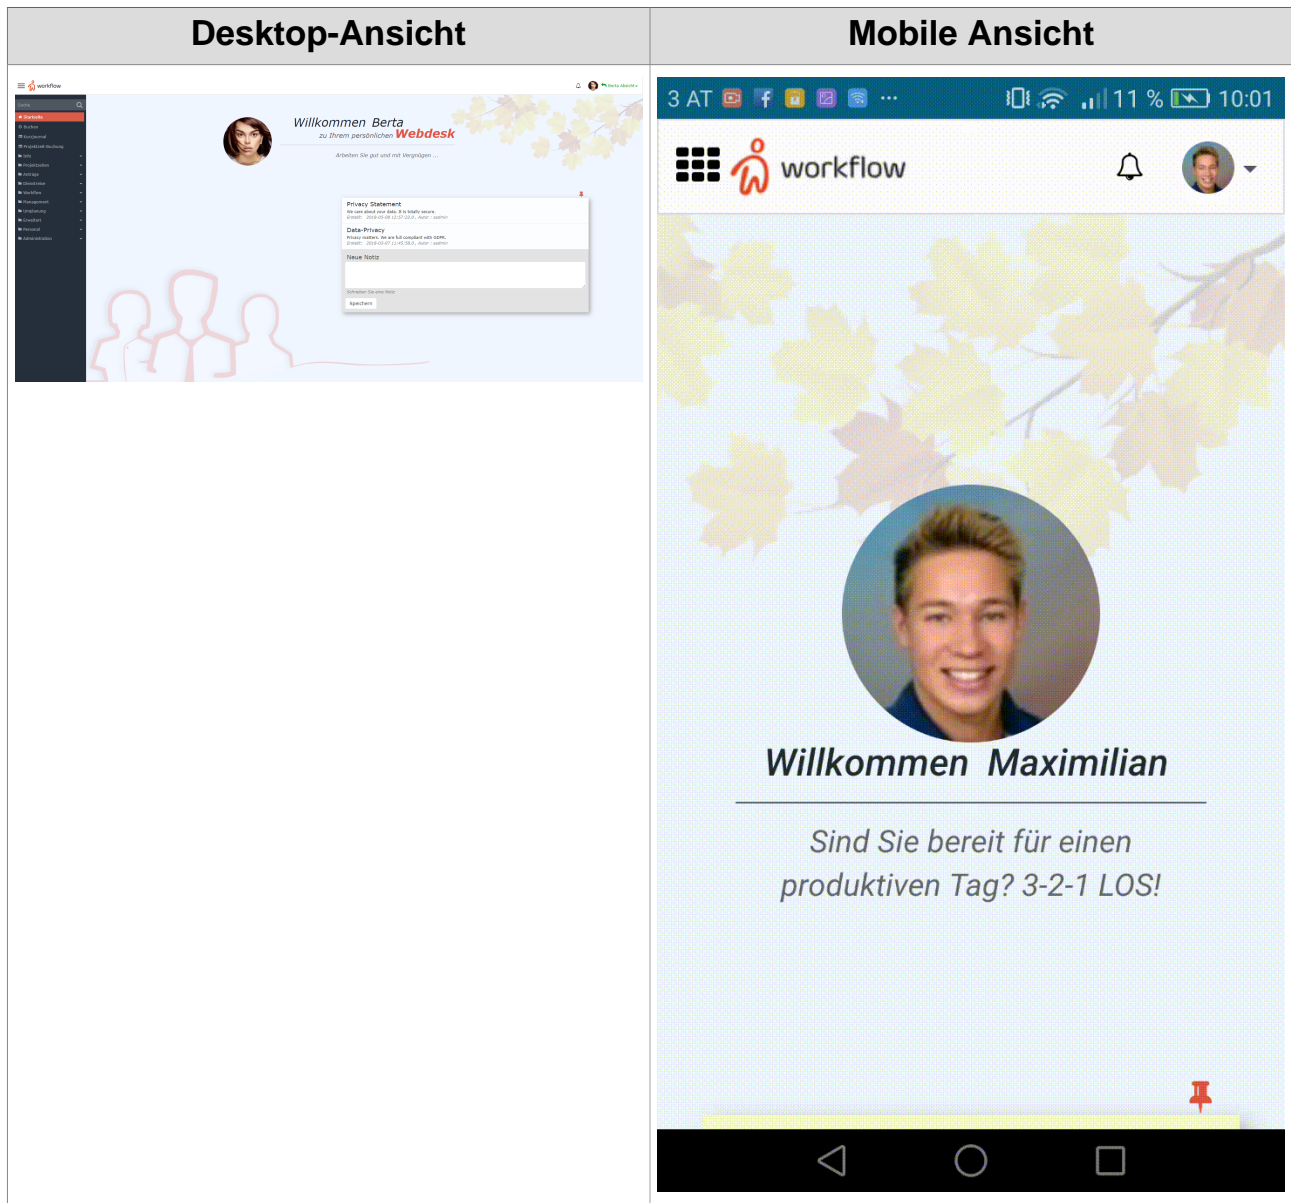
| Desktop-Ansicht | Mobile Ansicht |
|---|---|
| workflow<br>Berta Abecht<br>Suche<br>Startseite<br>Buchen<br>Kontjournal<br>Projektzeit-Buchung<br>Info<br>Projektzeiten<br>Anträge<br>Direktnotes<br>Workflow<br>Management<br>Umplanung<br>Chefkarte<br>Personal<br>Administration<br>Willkommen Berta<br>zu Ihrem persönlichen Webdesk<br>Arbeiten Sie gut und mit Vergnügen ...<br>Privacy Statement<br>We care about your data. It is totally secure.<br>Data-Privacy<br>Privacy matters. We are full compliant with GDPR.<br>Neue Notiz<br>Schreiben Sie eine Notiz<br>Speichern | 3 AT 11 % 10:01<br>workflow<br>Willkommen Maximilian<br>Sind Sie bereit für einen produktiven Tag? 3-2-1 LOS! |